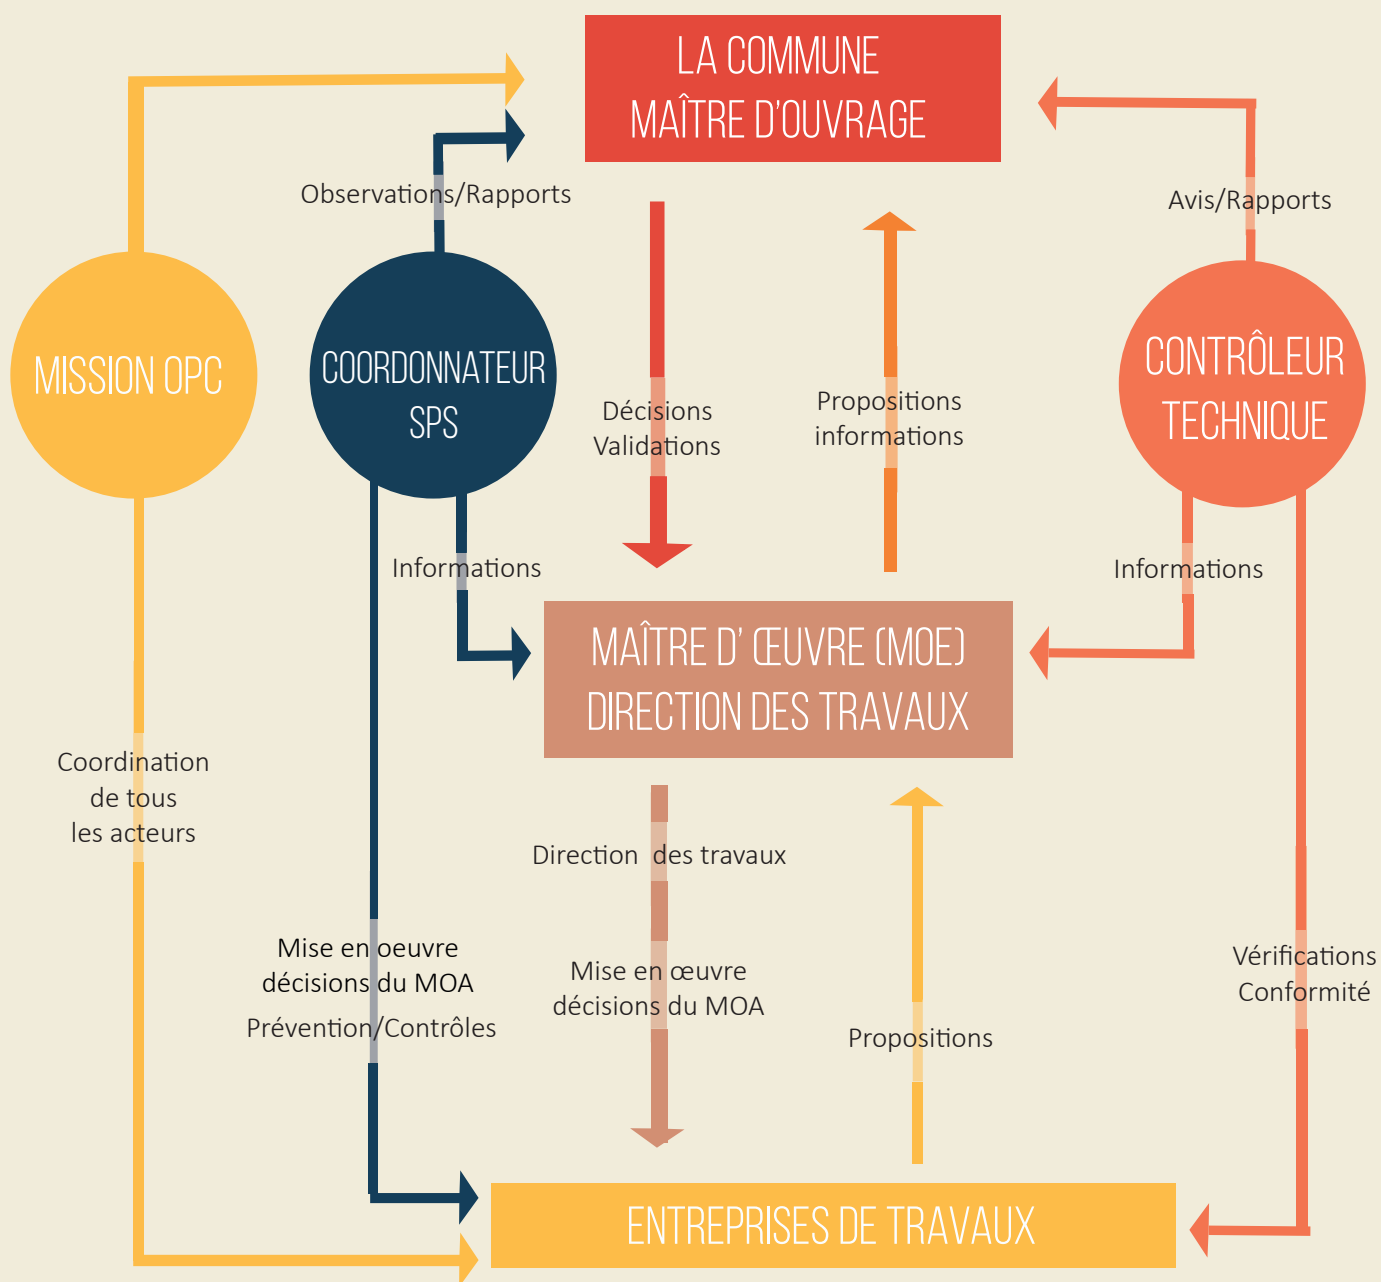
LA COMMUNE
MAÎTRE D'OUVRAGE

Observations/Rapports

Avis/Rapports

MISSION OPC

COORDONNATEUR
SPS

Décisions
Validations

Propositions
informations

CONTRÔLEUR
TECHNIQUE

Informations

Informations

MAÎTRE D' ŒUVRE (MOE)
DIRECTION DES TRAVAUX

Coordination
de tous
les acteurs

Direction des travaux

Mise en oeuvre
décisions du MOA
Prévention/Contrôles

Mise en œuvre
décisions du MOA

Propositions

Vérifications
Conformité

ENTREPRISES DE TRAVAUX